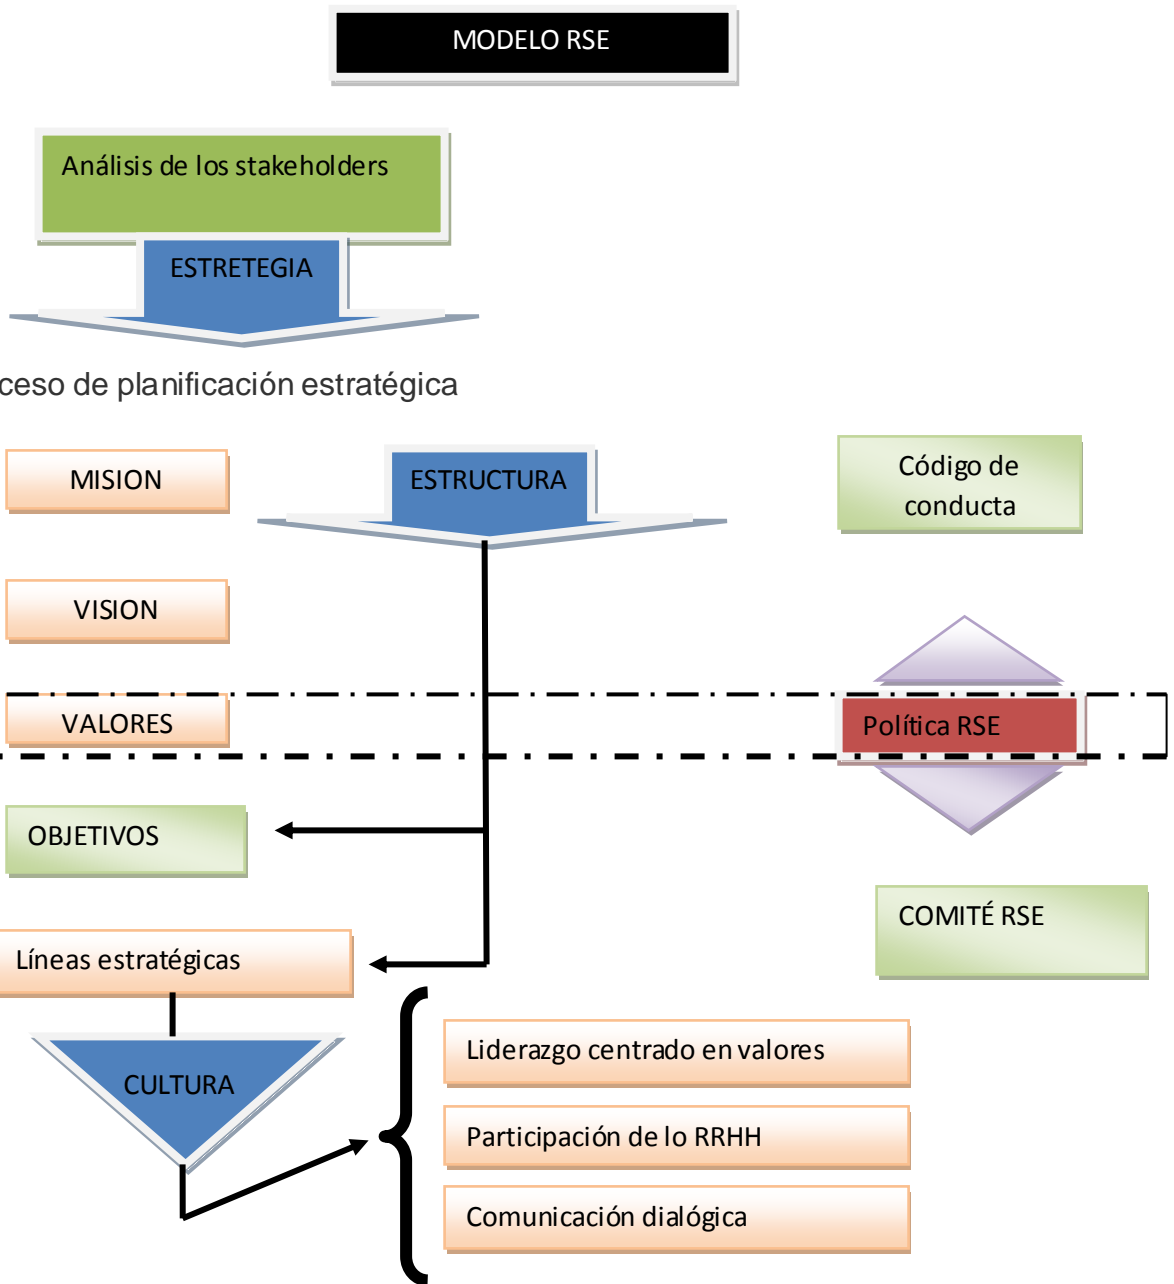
MODELO RSE

Análisis de los stakeholders

ESTRETEGIA

ceso de planificación estratégica

MISION

ESTRUCTURA

Código de conducta

VISION

VALORES

Política RSE

OBJETIVOS

COMITÉ RSE

Líneas estratégicas

CULTURA

Liderazgo centrado en valores

Participación de lo RRHH

Comunicación dialógica